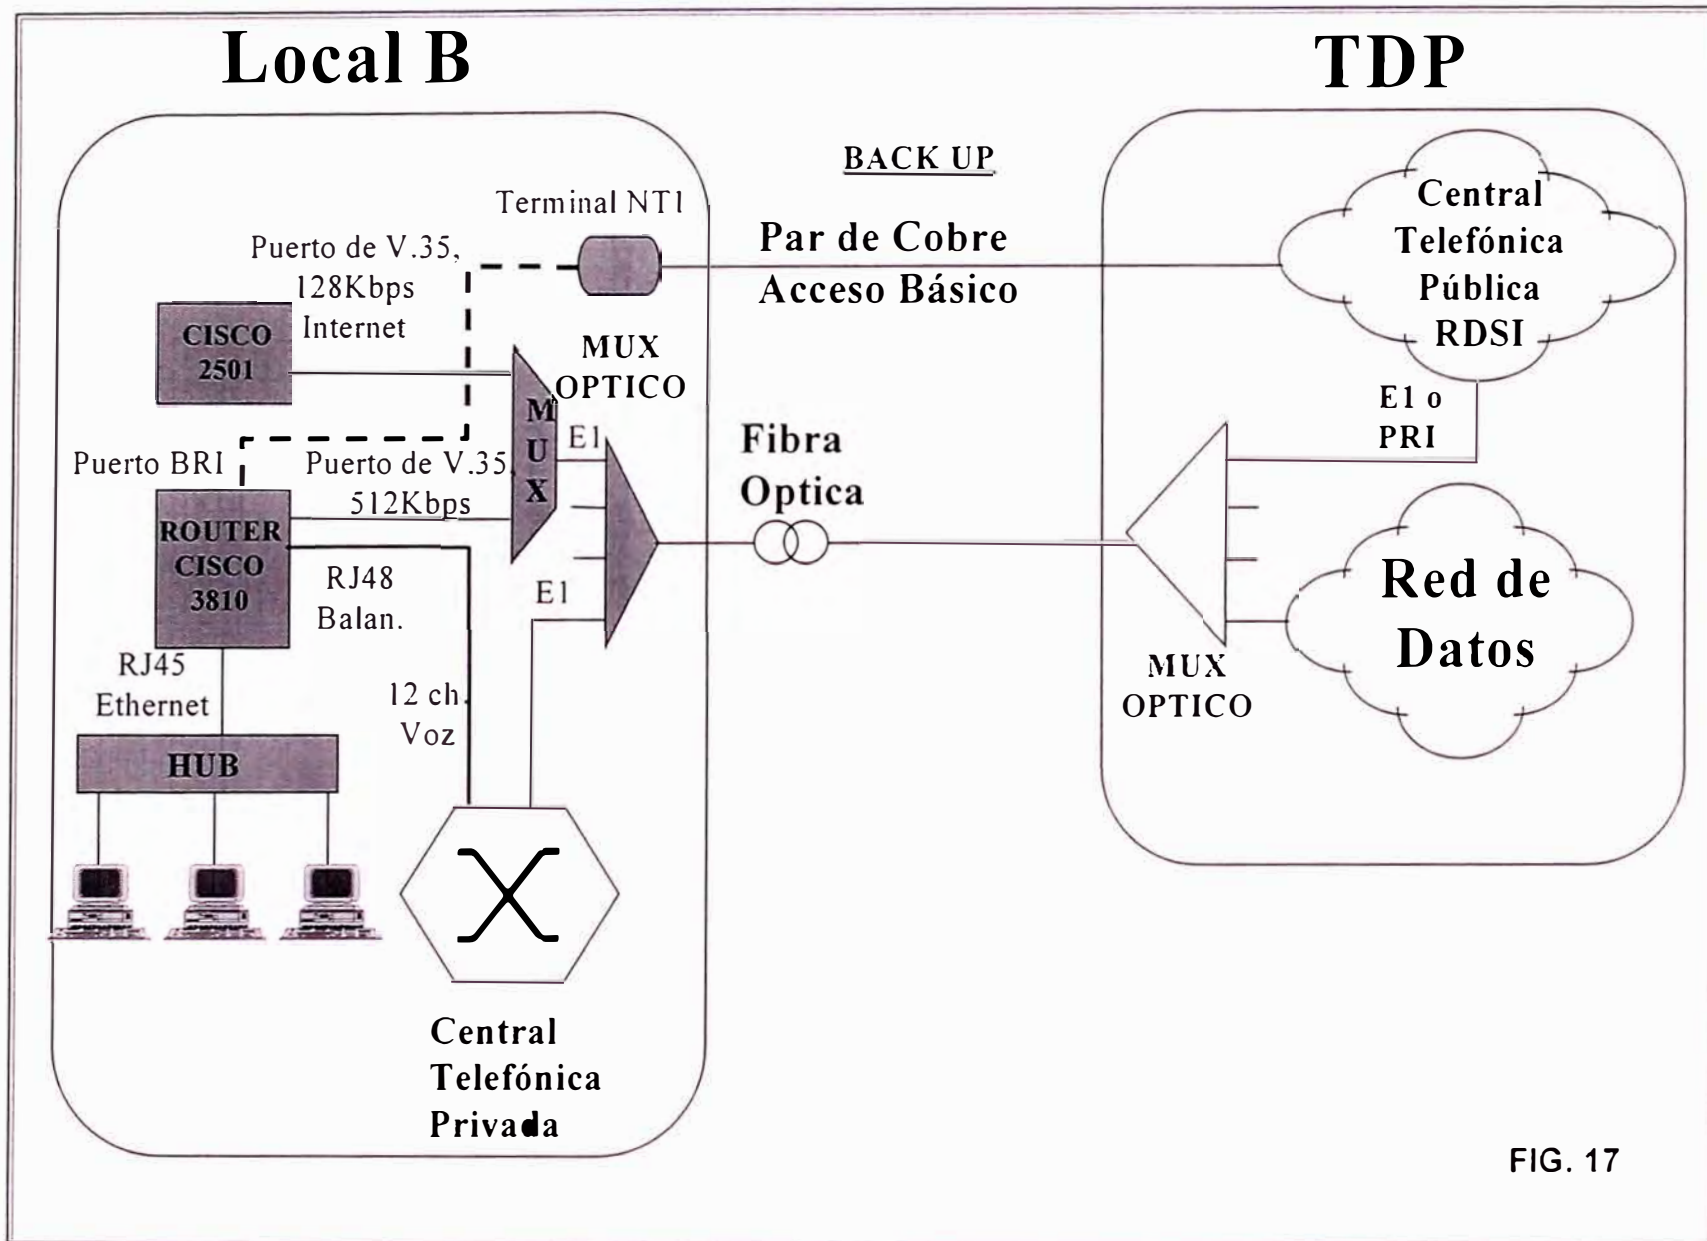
Local B

TDP

BACK UP

Terminal NT1

Puerto de V.35, 128Kbps Internet

CISCO 2501

MUX OPTICO

Par de Cobre Acceso Básico

Central Telefónica Pública RDSI

M U X

E1

Puerto BRI

Puerto de V.35, 512Kbps

ROUTER CISCO 3810

RJ48 Balan.

E1

Fibra Optica

E1 o PRI

Red de Datos

MUX OPTICO

RJ45 Ethernet

12 ch. Voz

HUB

Central Telefónica Privada

FIG. 17